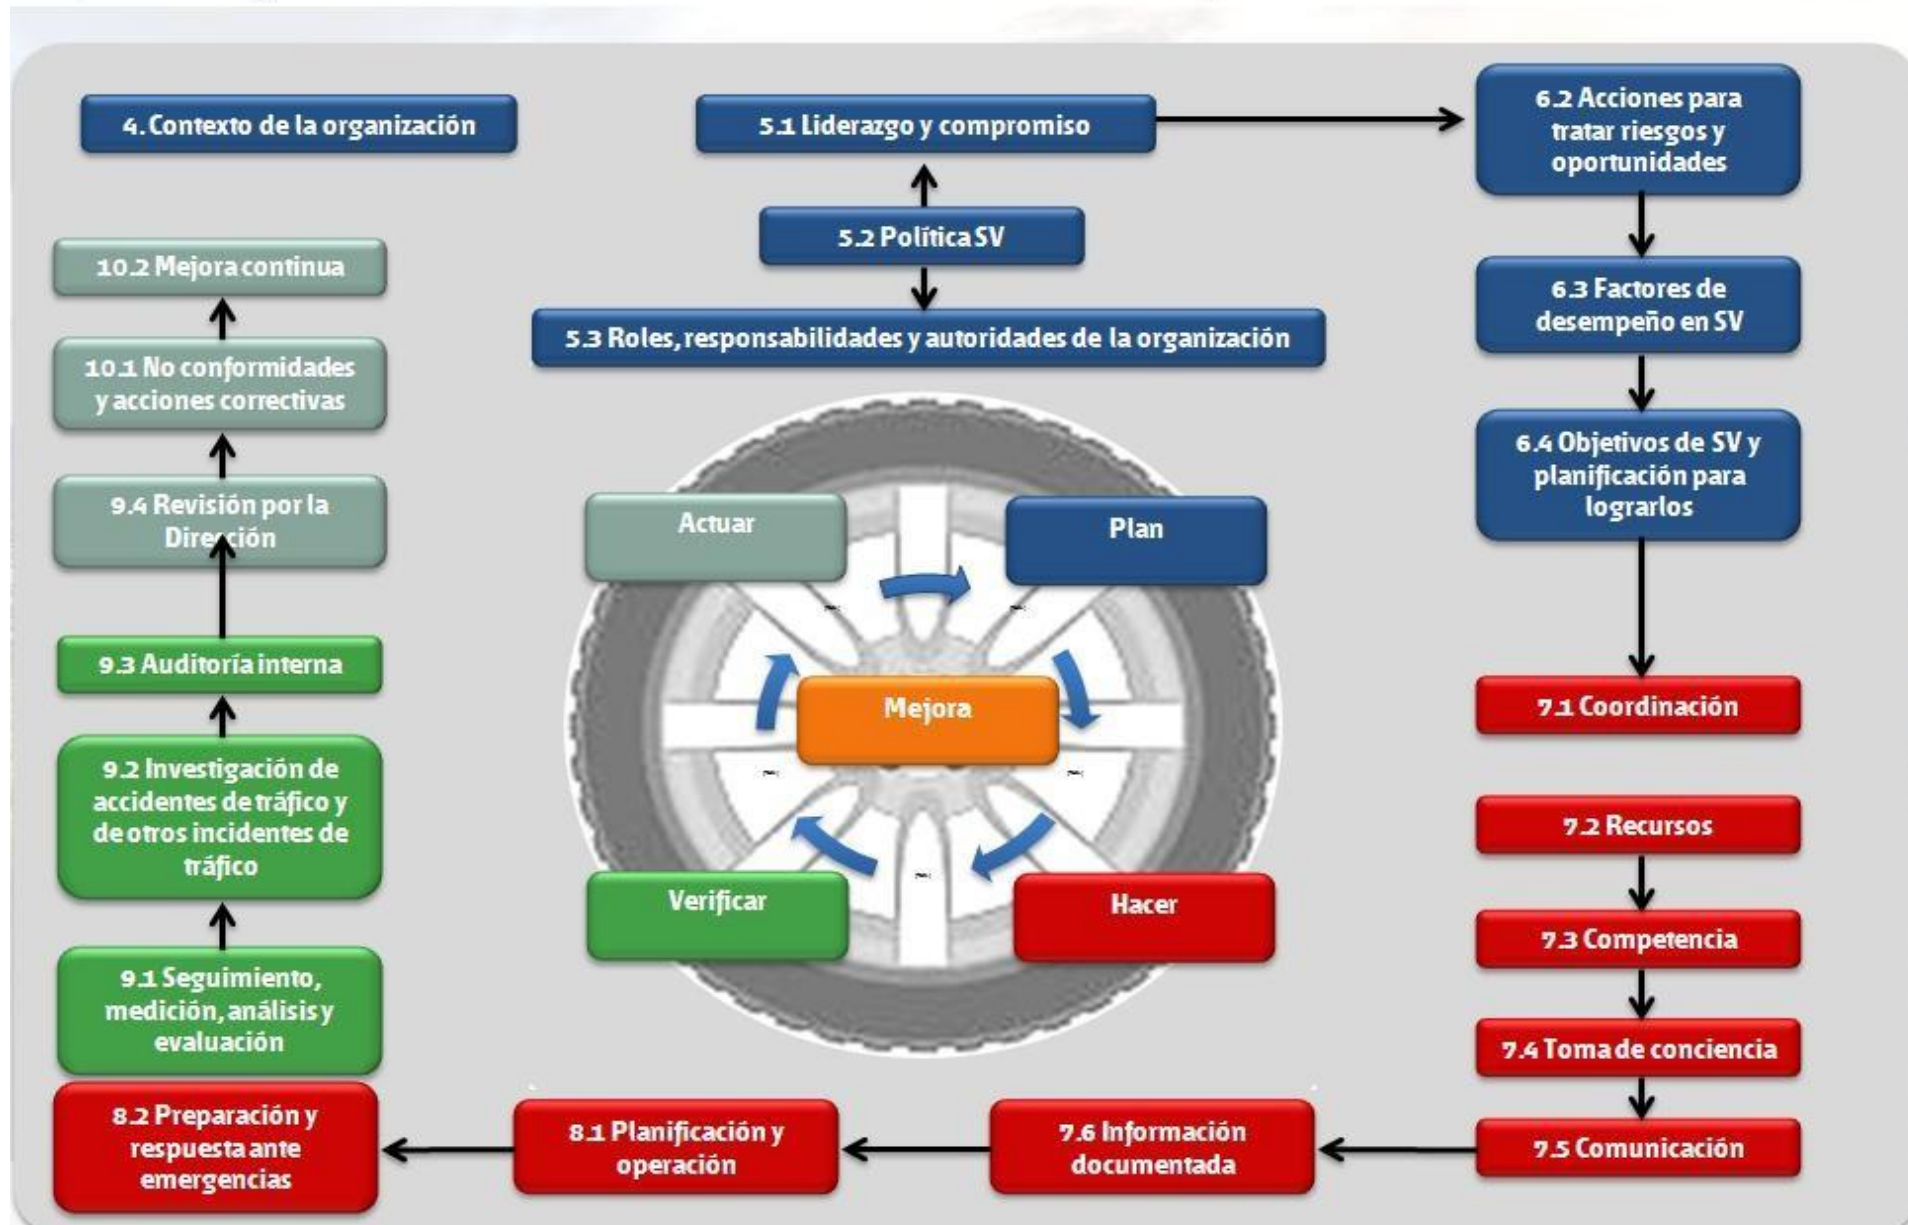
4. Contexto de la organización

5.1 Liderazgo y compromiso

6.2 Acciones para tratar riesgos y oportunidades

5.2 Política SV

10.2 Mejora continua

5.3 Roles, responsabilidades y autoridades de la organización

6.3 Factores de desempeño en SV

10.1 No conformidades y acciones correctivas

6.4 Objetivos de SV y planificación para lograrlos

9.4 Revisión por la Dirección

Actuar

Plan

Mejora

9.3 Auditoría interna

7.1 Coordinación

9.2 Investigación de accidentes de tráfico y de otros incidentes de tráfico

7.2 Recursos

Verificar

Hacer

7.3 Competencia

9.1 Seguimiento, medición, análisis y evaluación

7.4 Toma de conciencia

8.2 Preparación y respuesta ante emergencias

8.1 Planificación y operación

7.6 Información documentada

7.5 Comunicación